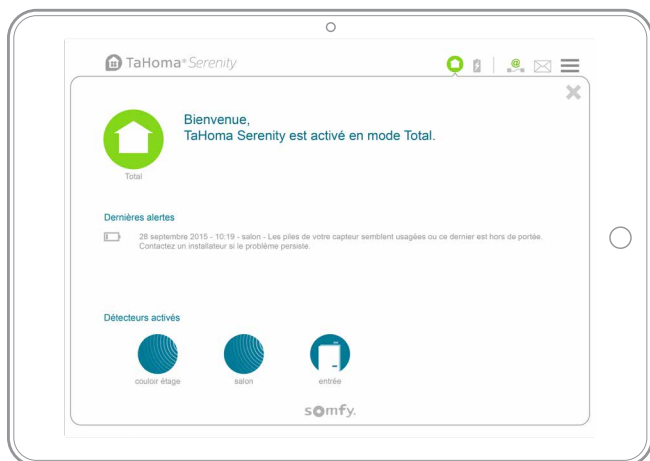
TaHoma® Serenity

Bienvenue,
TaHoma Serenity est activé en mode Total.

Total

Dernières alertes

28 septembre 2015 - 10:19 - salon - Les piles de votre capteur semblent usagées ou ce dernier est hors de portée. Contactez un installateur si le problème persiste.

Détecteurs activés

couloir étage

salon

entrée

somfy.